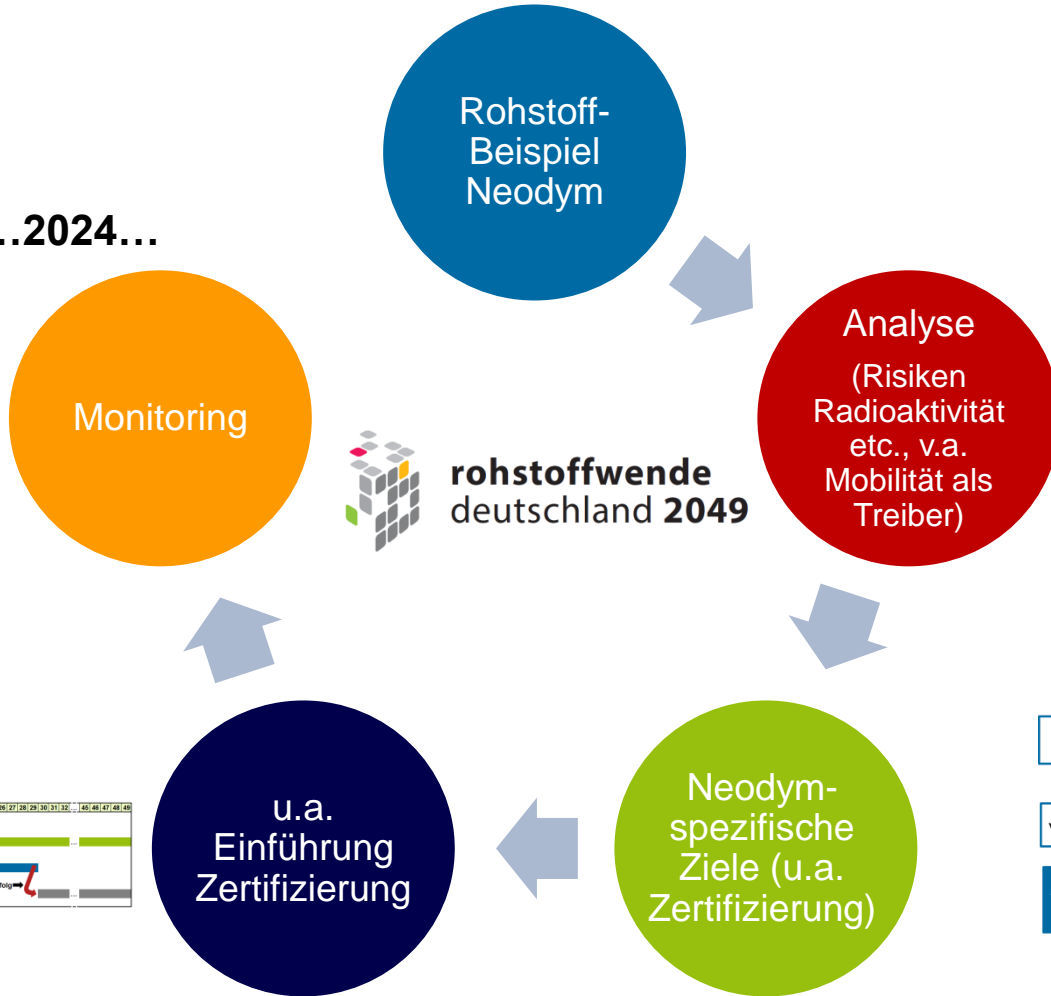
…2024…

Rohstoff-Beispiel Neodym

Analyse
(Risiken Radioaktivität etc., v.a. Mobilität als Treiber)

Neodym-spezifische Ziele (u.a. Zertifizierung)

u.a. Einführung Zertifizierung

Monitoring

rohstoffwende
deutschland 2049

26 27 28 29 30 31 32 … 45 46 47 48 49

folg

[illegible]